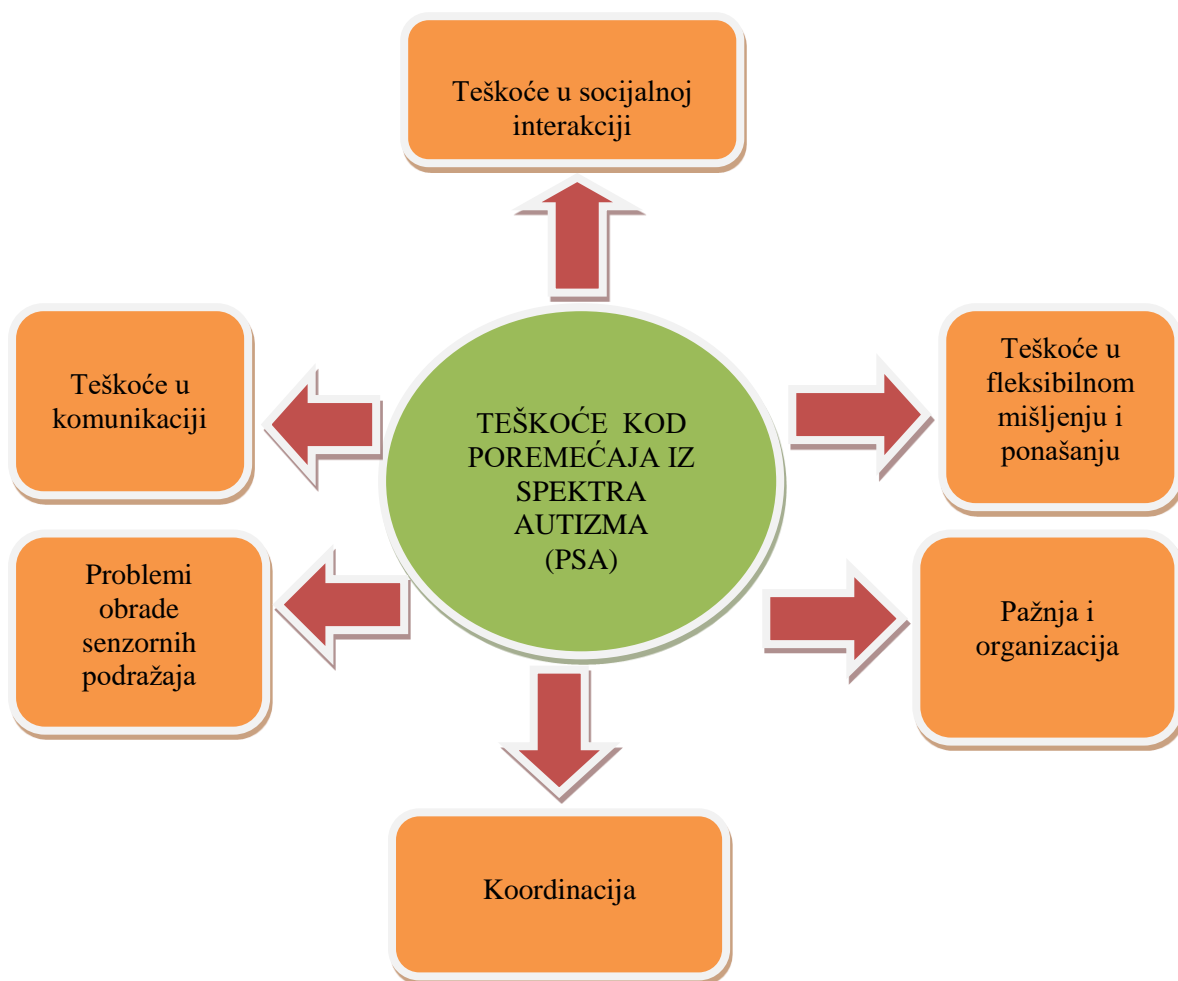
Teškoće u socijalnoj interakciji

Teškoće u komunikaciji

TEŠKOĆE KOD POREMEĆAJA IZ SPEKTRA AUTIZMA (PSA)

Teškoće u fleksibilnom mišljenju i ponašanju

Problemi obrade senzornih podražaja

Pažnja i organizacija

Koordinacija